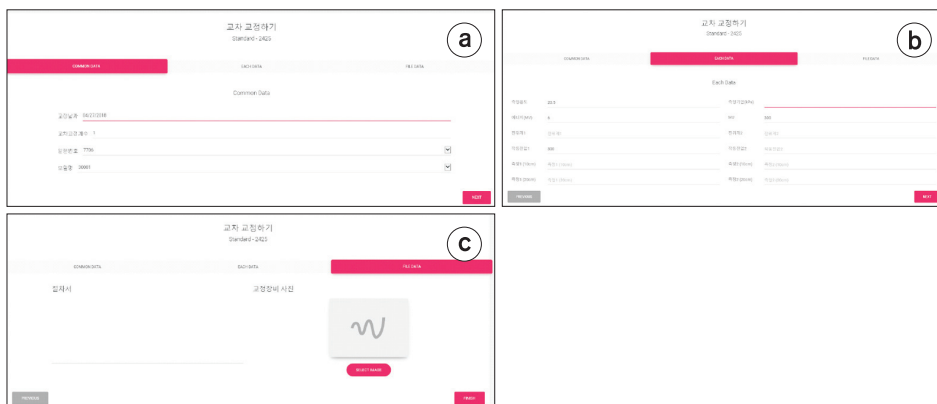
교차 교정하기
Standard - 2425

a

COMMON DATA
EACH DATA
FILE DATA

Common Data

교정날짜 08/27/2018
교차교정 개수 7
장비번호 7706
부품명 30001

NEXT

교차 교정하기
Standard - 2425

b

COMMON DATA
EACH DATA
FILE DATA

Each Data

작업번호 22.5
작업기압(kPa)
대시간(kPa) 0
RPM 200
판정계1 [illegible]
판정계2 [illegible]
작동온도1 800
작동온도2 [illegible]
측정1(%rate) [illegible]
측정2(%rate) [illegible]
측정3(%rate) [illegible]
측정4(%rate) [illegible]

PREVIOUS
NEXT

교차 교정하기
Standard - 2425

c

COMMON DATA
EACH DATA
FILE DATA

집자서
교정장비 사진

SELECT IMAGE

PREVIOUS
FINISH